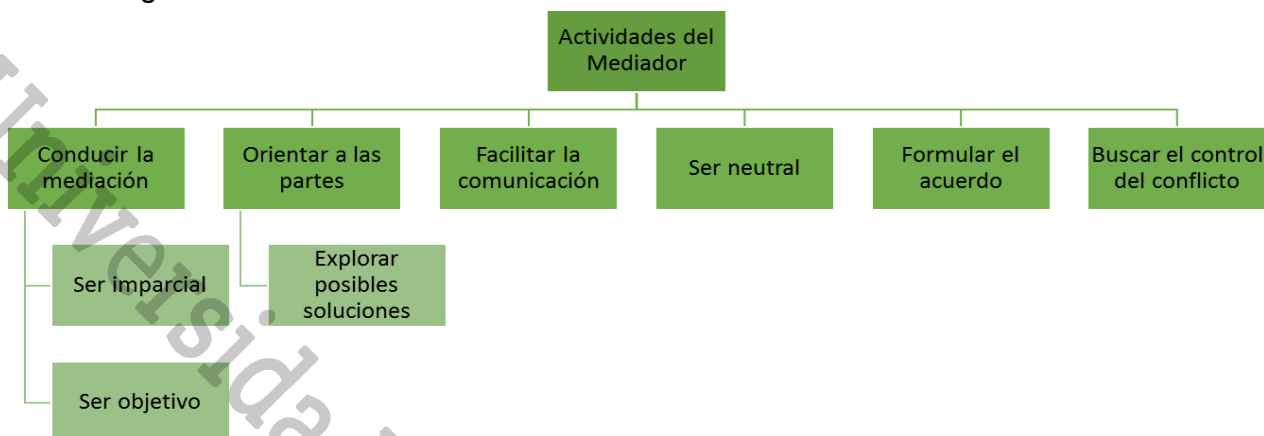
Actividades del Mediador

Conducir la mediación

Ser imparcial

Ser objetivo

Orientar a las partes

Explorar posibles soluciones

Facilitar la comunicación

Ser neutral

Formular el acuerdo

Buscar el control del conflicto

Universida